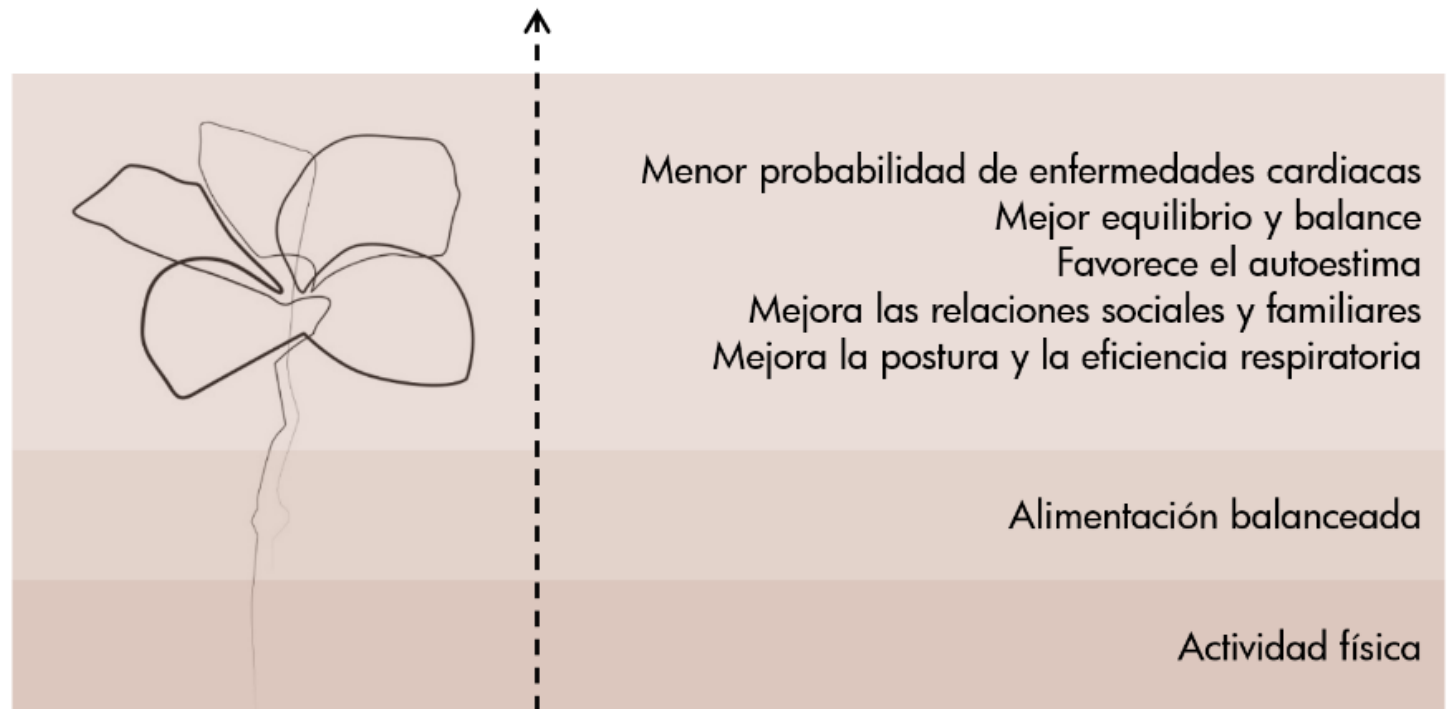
Menor probabilidad de enfermedades cardiacas
Mejor equilibrio y balance
Favorece el autoestima
Mejora las relaciones sociales y familiares
Mejora la postura y la eficiencia respiratoria

Alimentación balanceada

Actividad física